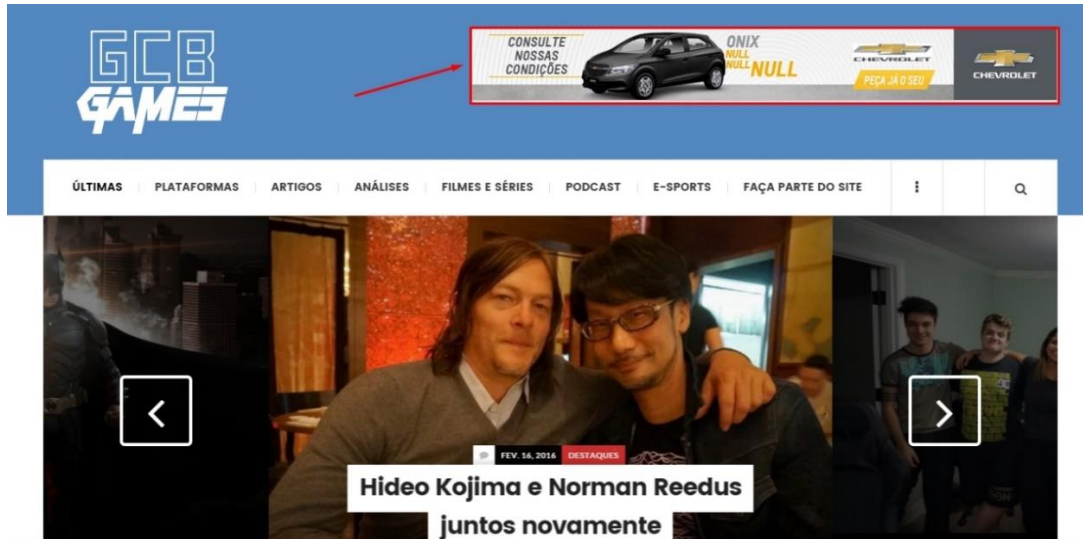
GCB GAMES

CONSULTE NOSSAS CONDIÇÕES

ONIX NULL NULL NULL

CHEVROLET

PEÇA JÁ O SEU

CHEVROLET

ÚLTIMAS PLATAFORMAS ARTIGOS ANÁLISES FILMES E SÉRIES PODCAST E-SPORTS FAÇA PARTE DO SITE

FEV. 16, 2016 DESTAQUES

Hideo Kojima e Norman Reedus juntos novamente